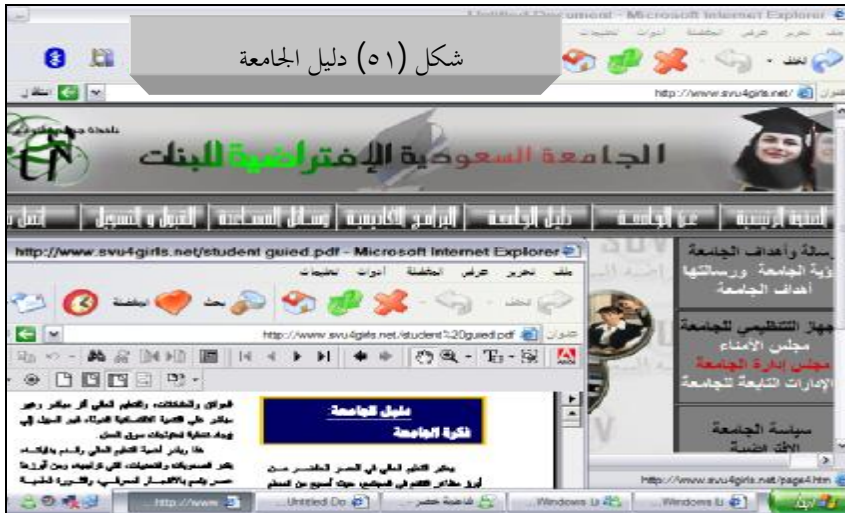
Untitled Document - Microsoft Internet Explorer

ملف تحرير عرض المفضلة أدوات تعليمات

شكل (٥١) دليل الجامعة

عنوان http://www.svu4girls.net/ انتقال

الجامعة السعودية الإفتراضية للبنات

الصفحة الرئيسية | عن الجامعة | دليل الجامعة | البرامج الأكاديمية | وسائل المساعدة | القبول و التسجيل | اتصل بنا

http://www.svu4girls.net/student guied.pdf - Microsoft Internet Explorer

ملف تحرير عرض المفضلة أدوات تعليمات

عنوان http://www.svu4girls.net/student%20guied.pdf

رسالة وأهداف الجامعة
رؤية الجامعة ورسالتها
أهداف الجامعة

جهاز التنظيمي للجامعة
مجلس الأمناء
مجلس إدارة الجامعة
الإدارات التابعة للجامعة

سياسة الجامعة

دليل الجامعة
فكرة الجامعة

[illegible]

http://www.svu4girls.net/page4.htm

http://www.
Untitled Do
Windows
Windows